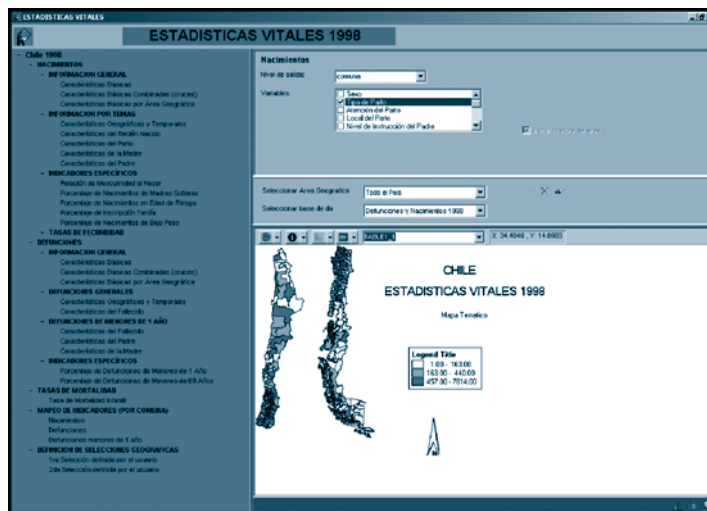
ESTADISTICAS VITALES

ESTADISTICAS VITALES 1998

- Chile 1998
- NACIMIENTOS
- INFORMACION GENERAL
Características Básicas
Características Básicas Combinadas (cruces)
Características Básicas por Área Geográfica
- INFORMACION POR TEMAS
Características Geográficas y Temporales
Características del Recién Nacido
Características del Parto
Características de la Madre
Características del Padre
- INDICADORES ESPECIFICOS
Relación de Masculinidad al Nacer
Porcentaje de Nacimientos de Madres Solteras
Porcentaje de Nacimientos en Edad de Riesgo
Porcentaje de Inscripción Tardía
Porcentaje de Nacimientos de Bajo Peso
+ TASAS DE FECUNDIDAD
- DEFUNCIONES
- INFORMACION GENERAL
Características Básicas
Características Básicas Combinadas (cruces)
Características Básicas por Área Geográfica
- DEFUNCIONES GENERALES
Características Geográficas y Temporales
Características del Fallecido
- DEFUNCIONES DE MENORES DE 1 AÑO
Características del Fallecido
Características del Padre
Características de la Madre
- INDICADORES ESPECIFICOS
Porcentaje de Defunciones de Menores de 1 Año
Porcentaje de Defunciones de Menores de 60 Años
- TASAS DE MORTALIDAD
Tasa de Mortalidad Infantil
- MAPEO DE INDICADORES (POR COMUNA)
Nacimientos
Defunciones
Defunciones menores de 1 año
- DEFINICION DE SELECCIONES GEOGRAFICAS
1ra Selección definida por el usuario
2da Selección definida por el usuario

Nacimientos

Nivel de salida: comuna

Variables: Sexo
Tipo de Parto
Atención del Parto
Local del Parto
Nivel de Instrucción del Padre

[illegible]

Seleccionar Area Geografica: Todo el País

Seleccionar base de da: Defunciones y Nacimientos 1998

TABLE1_1

X: 34.4846 , Y: 14.8683

CHILE
ESTADISTICAS VITALES 1998

Mapa Tematico

Legend Title
1.00 - 163.00
163.00 - 440.00
457.00 - 7814.00